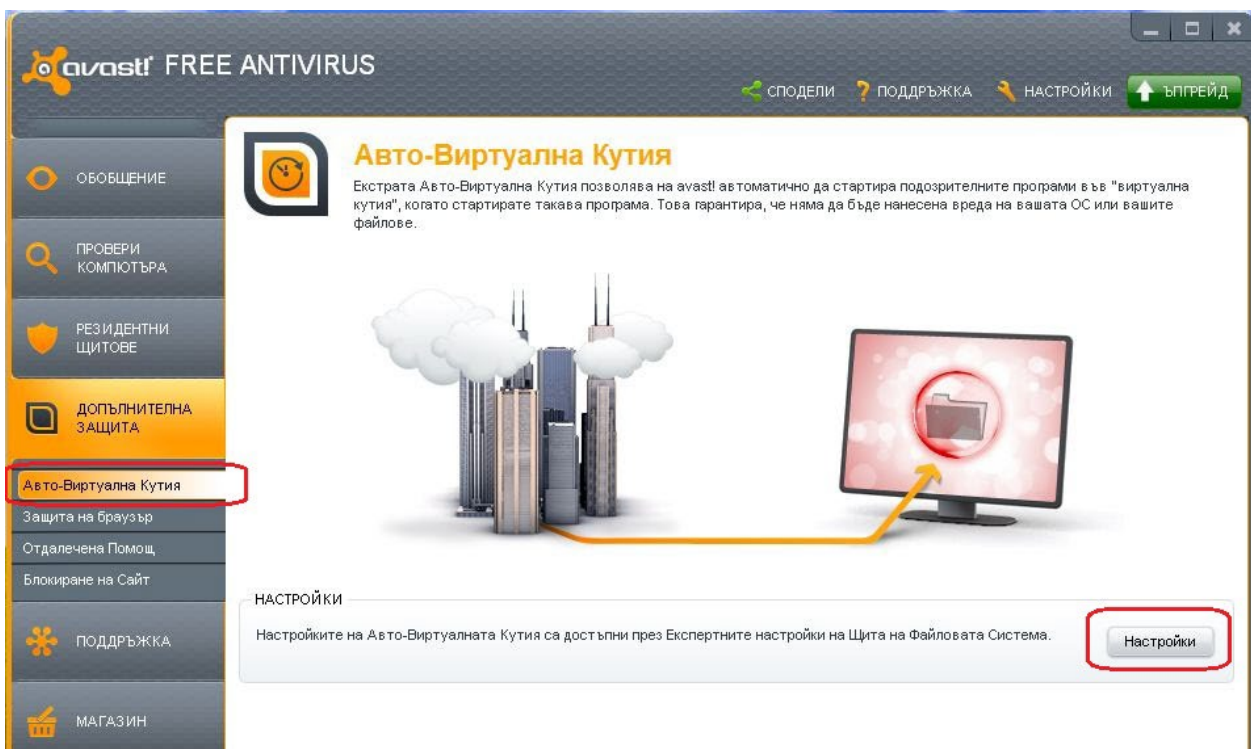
avast! FREE ANTIVIRUS

СПОДЕЛИ ПОДДРЪЖКА НАСТРОЙКИ ЪПГРЕЙД

ОБОБЩЕНИЕ

ПРОВЕРИ КОМПЮТЪРА

РЕЗИДЕНТНИ ЩИТОВЕ

ДОПЪЛНИТЕЛНА ЗАЩИТА

Авто-Виртуална Кутия

Защита на браузър

Отдалечена Помощ

Блокиране на Сайт

ПОДДРЪЖКА

МАГАЗИН

Авто-Виртуална Кутия

Екстрата Авто-Виртуална Кутия позволява на avast! автоматично да стартира подозрителните програми във "виртуална кутия", когато стартирате такава програма. Това гарантира, че няма да бъде нанесена вреда на вашата ОС или вашите файлове.

НАСТРОЙКИ

Настройките на Авто-Виртуалната Кутия са достъпни през Експертните настройки на Щита на Файловата Система.

Настройки